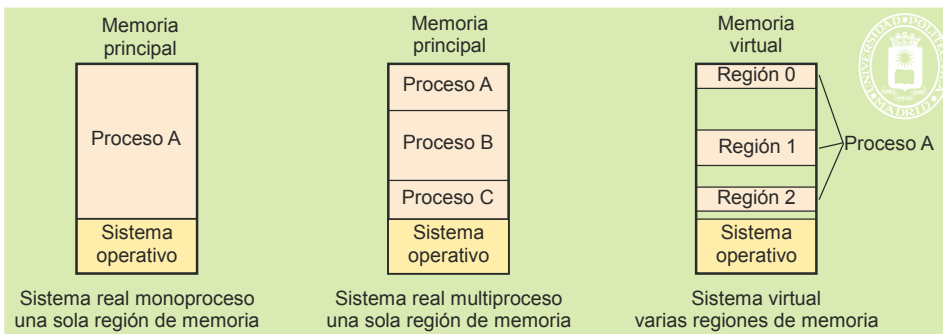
Memoria principal

Proceso A

Sistema operativo

Sistema real monoproceso una sola región de memoria

Memoria principal

Proceso A

Proceso B

Proceso C

Sistema operativo

Sistema real multiproceso una sola región de memoria

Memoria virtual

Región 0

Región 1

Región 2

Sistema operativo

Proceso A

Sistema virtual varias regiones de memoria

UNIVERSIDAD POLITÉCNICA MADRID